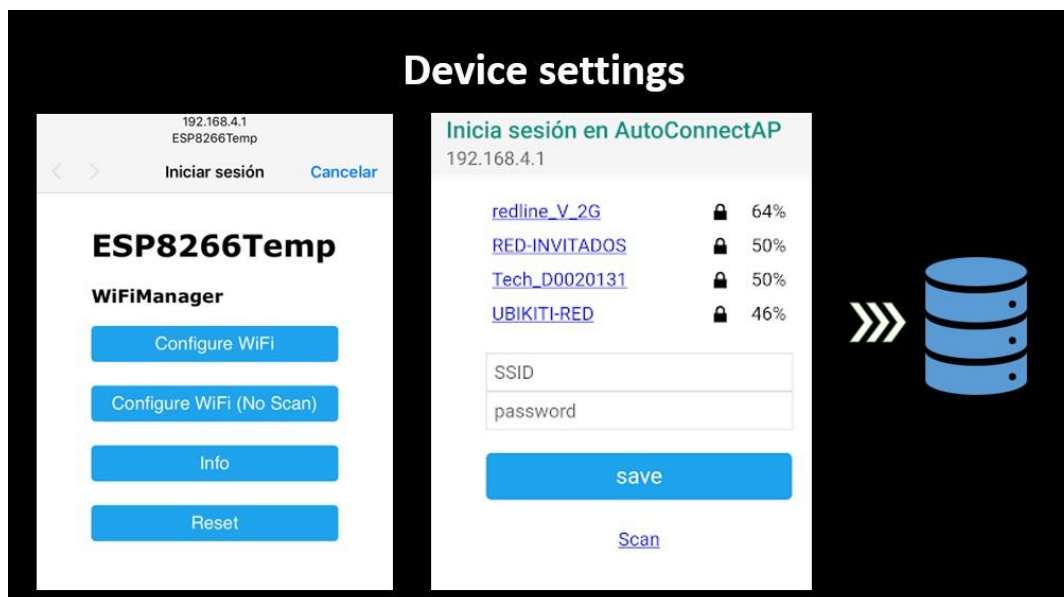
Device settings

192.168.4.1
ESP8266Temp

Iniciar sesión

Cancelar

ESP8266Temp

WiFiManager

Configure WiFi

Configure WiFi (No Scan)

Info

Reset

Inicia sesión en AutoConnectAP
192.168.4.1

| | | |
|---|---|---|
| redline_V_2G | 🔒 | 64% |
| RED-INVITADOS | 🔒 | 50% |
| Tech_D0020131 | 🔒 | 50% |
| UBIKITI-RED | 🔒 | 46% |

SSID

password

save

Scan